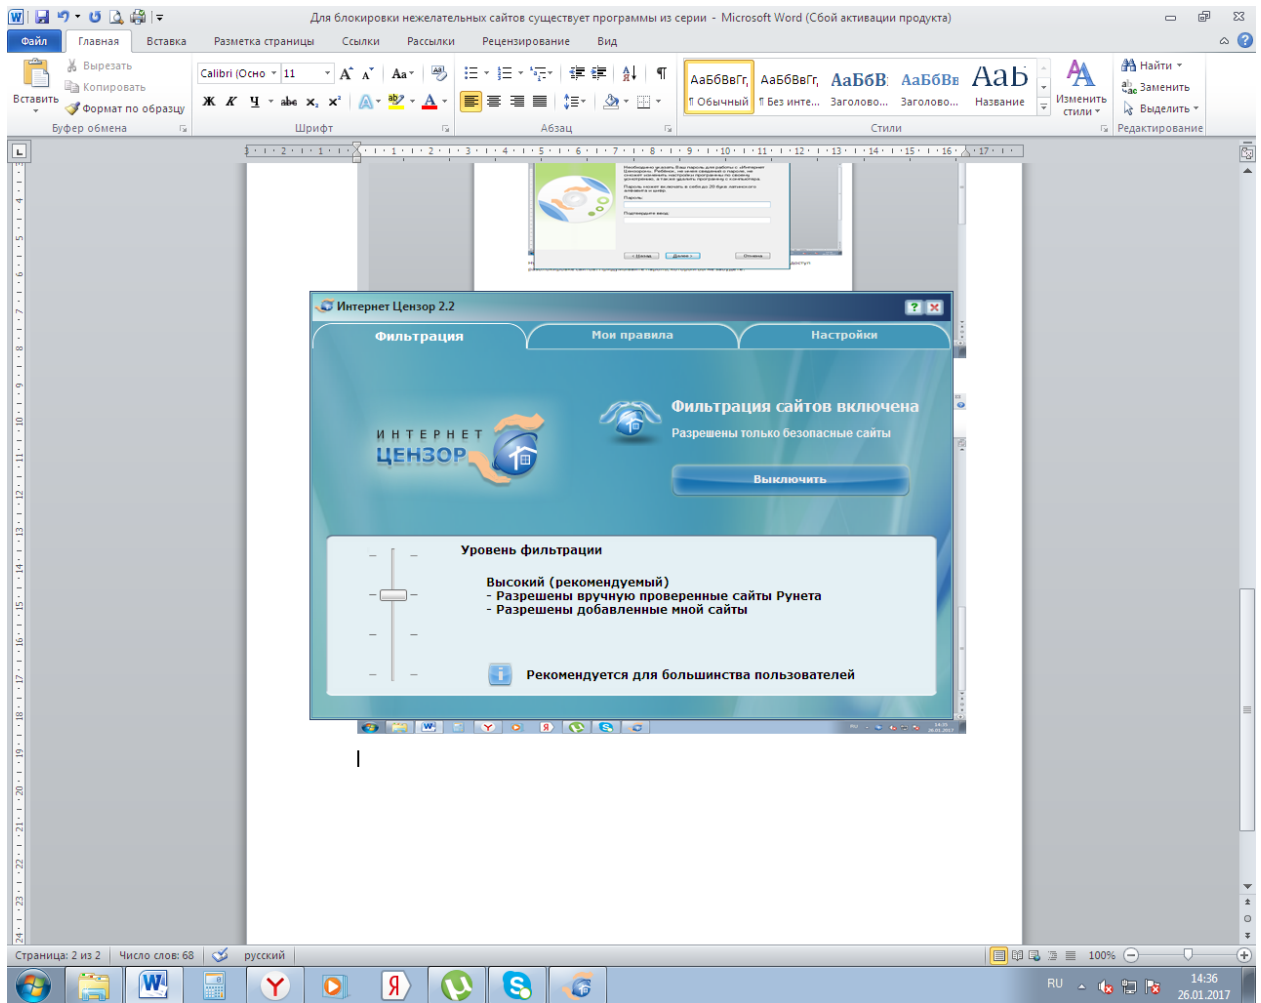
Для блокировки нежелательных сайтов существует программы из серии - Microsoft Word (Сбой активации продукта)

Файл | Главная | Вставка | Разметка страницы | Ссылки | Рассылки | Рецензирование | Вид

Вставить
Вырезать
Копировать
Формат по образцу
Буфер обмена

Calibri (Осно | 11
Шрифт

Абзац

АаБбВвГг, ¶ Обычный | АаБбВвГг, ¶ Без инте... | АаБбВ Заголово... | АаБбВв Заголово... | АаБ Название
Изменить стили
Стили

Найти
Заменить
Выделить
Редактирование

Интернет Цензор 2.2

Фильтрация | Мои правила | Настройки

ИНТЕРНЕТ ЦЕНЗОР

Фильтрация сайтов включена
Разрешены только безопасные сайты

Выключить

Уровень фильтрации

Высокий (рекомендуемый)
- Разрешены вручную проверенные сайты Рунета
- Разрешены добавленные мной сайты

Рекомендуется для большинства пользователей

Страница: 2 из 2 | Число слов: 68 | русский | 100%

RU 14:36 26.01.2017